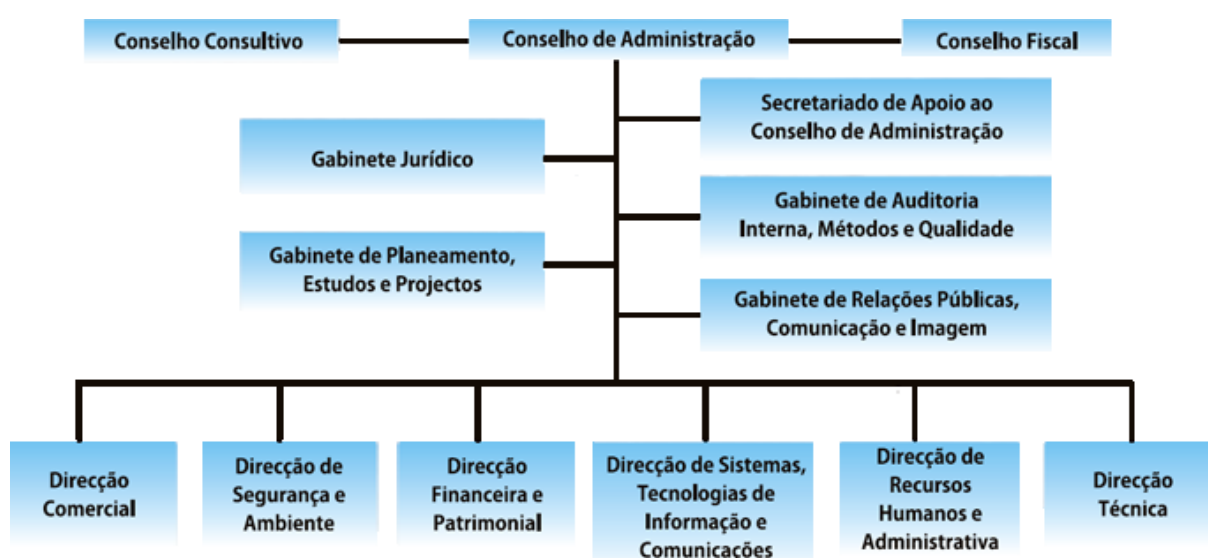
Conselho Consultivo

Conselho de Administração

Conselho Fiscal

Secretariado de Apoio ao Conselho de Administração

Gabinete Jurídico

Gabinete de Auditoria Interna, Métodos e Qualidade

Gabinete de Planeamento, Estudos e Projectos

Gabinete de Relações Públicas, Comunicação e Imagem

Direcção Comercial

Direcção de Segurança e Ambiente

Direcção Financeira e Patrimonial

Direcção de Sistemas, Tecnologias de Informação e Comunicações

Direcção de Recursos Humanos e Administrativa

Direcção Técnica